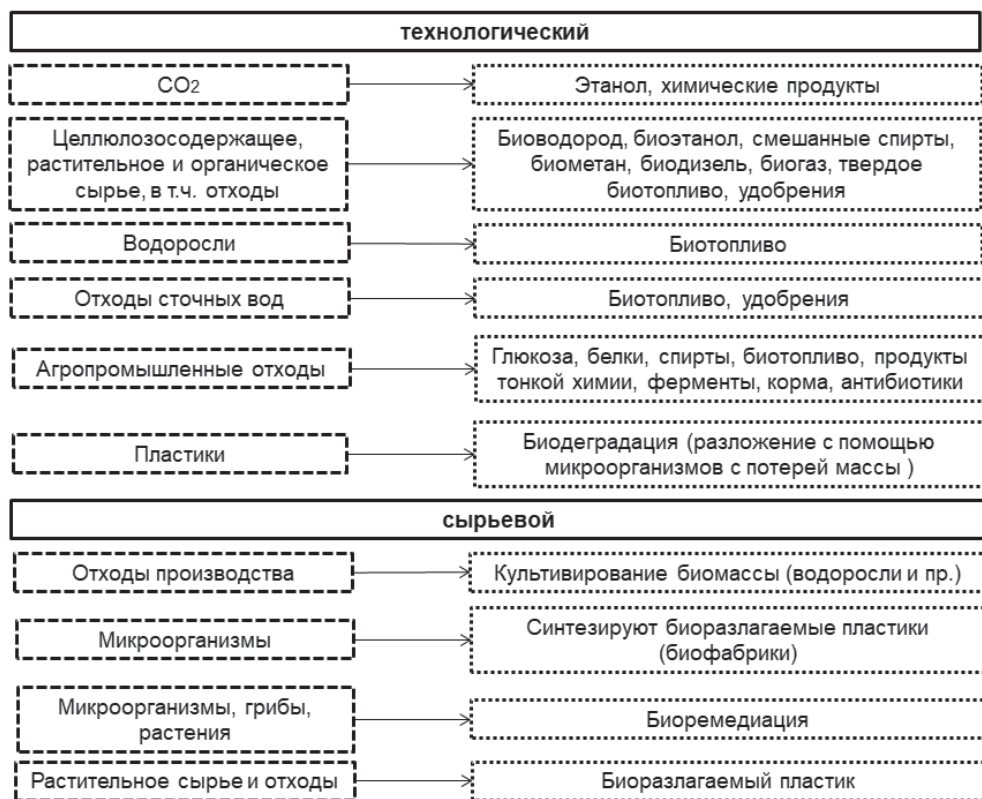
технологический

$CO_2$

Этанол, химические продукты

Целлюлозосодержащее, растительное и органическое сырье, в т.ч. отходы

Биоводород, биоэтанол, смешанные спирты, биометан, биодизель, биогаз, твердое биотопливо, удобрения

Водоросли

Биотопливо

Отходы сточных вод

Биотопливо, удобрения

Агропромышленные отходы

Глюкоза, белки, спирты, биотопливо, продукты тонкой химии, ферменты, корма, антибиотики

Пластики

Биодеградация (разложение с помощью микроорганизмов с потерей массы )

сырьевой

Отходы производства

Культивирование биомассы (водоросли и пр.)

Микроорганизмы

Синтезируют биоразлагаемые пластики (биофабрики)

Микроорганизмы, грибы, растения

Биоремедиация

Растительное сырье и отходы

Биоразлагаемый пластик